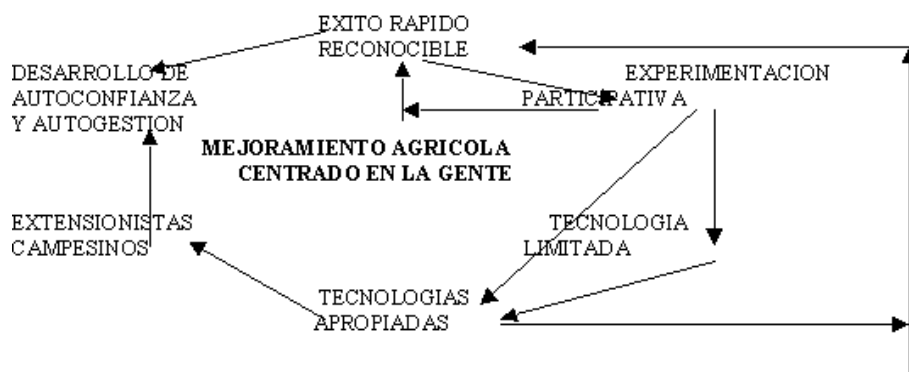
EXITO RAPIDO
RECONOCIBLE

DESARROLLO DE
AUTOCONFIANZA
Y AUTOGESTION

EXPERIMENTACION
PARTICIPATIVA

MEJORAMIENTO AGRICOLA
CENTRADO EN LA GENTE

EXTENSIONISTAS
CAMPESINOS

TECNOLOGIA
LIMITADA

TECNOLOGIAS
APROPIADAS